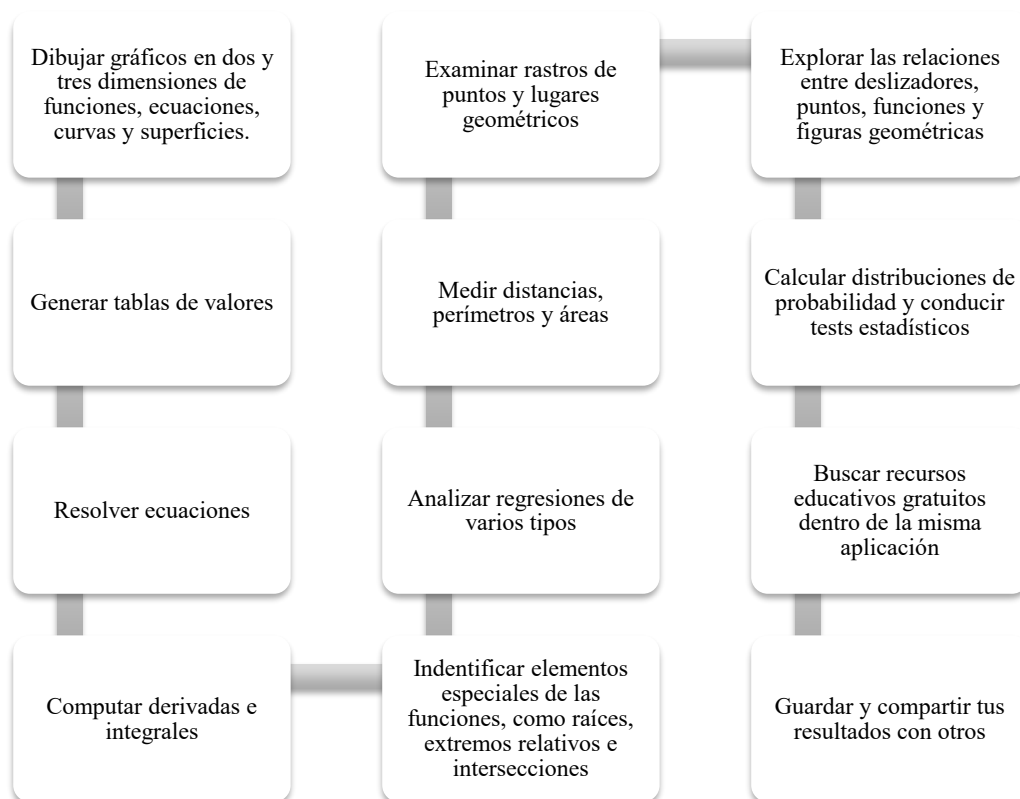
Dibujar gráficos en dos y tres dimensiones de funciones, ecuaciones, curvas y superficies.

Generar tablas de valores

Resolver ecuaciones

Computar derivadas e integrales

Indentificar elementos especiales de las funciones, como raíces, extremos relativos e intersecciones

Analizar regresiones de varios tipos

Medir distancias, perímetros y áreas

Examinar rastros de puntos y lugares geométricos

Explorar las relaciones entre deslizadores, puntos, funciones y figuras geométricas

Calcular distribuciones de probabilidad y conducir tests estadísticos

Buscar recursos educativos gratuitos dentro de la misma aplicación

Guardar y compartir tus resultados con otros